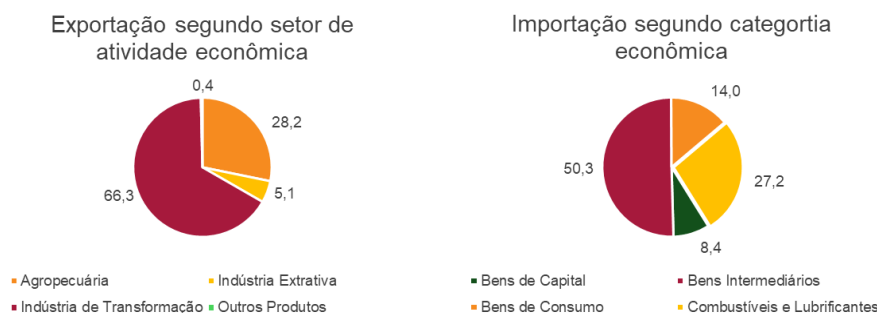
Exportação segundo setor de atividade econômica

0,4

28,2

5,1

66,3

Agropecuária
Indústria Extrativa
Indústria de Transformação
Outros Produtos

Importação segundo categortia econômica

14,0

50,3

27,2

8,4

Bens de Capital
Bens Intermediários
Bens de Consumo
Combustíveis e Lubrificantes